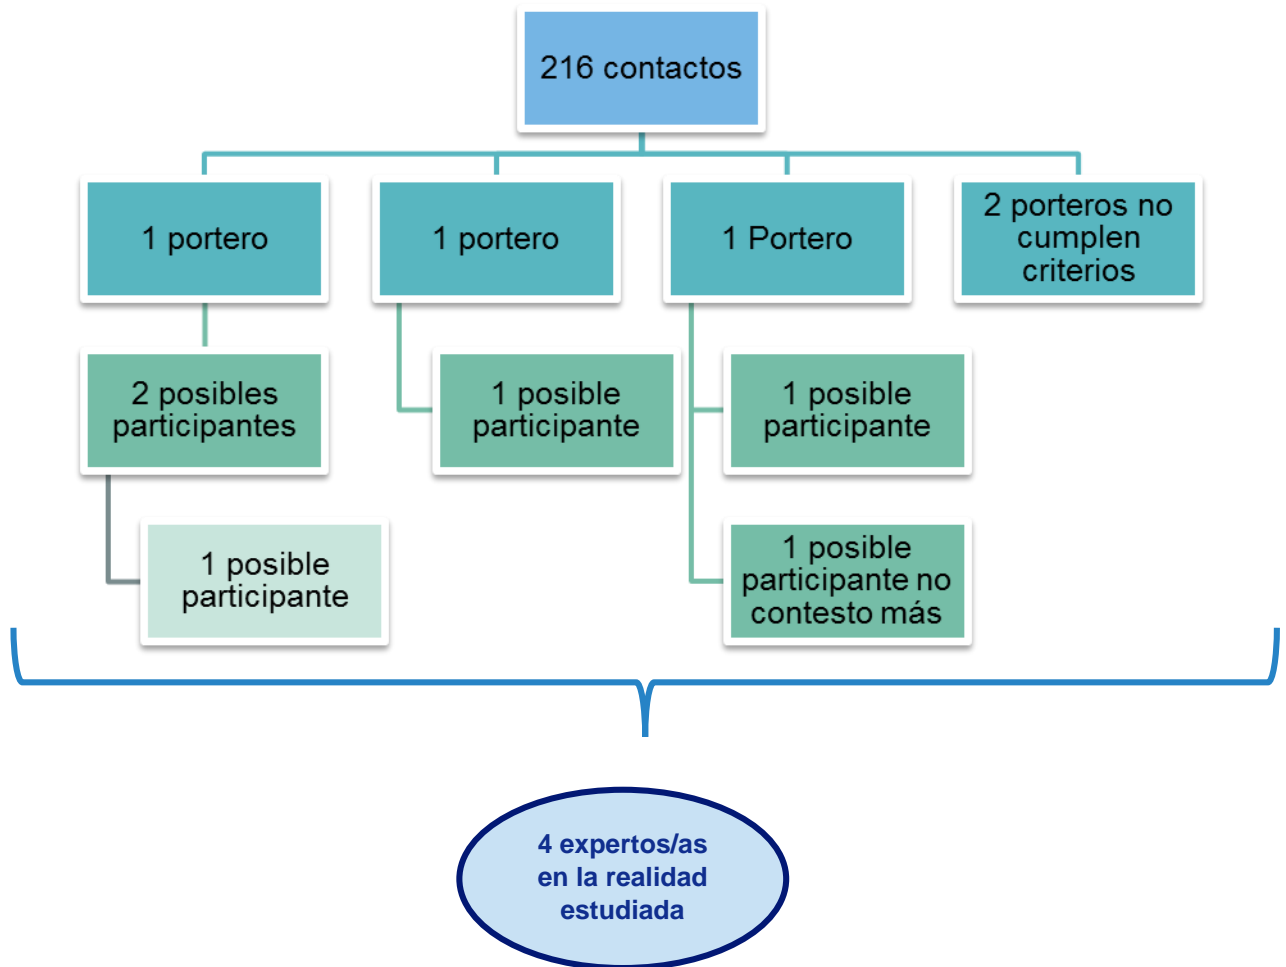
216 contactos

1 portero

1 portero

1 Portero

2 porteros no cumplen criterios

2 posibles participantes

1 posible participante

1 posible participante

1 posible participante

1 posible participante no contesto más

4 expertos/as en la realidad estudiada